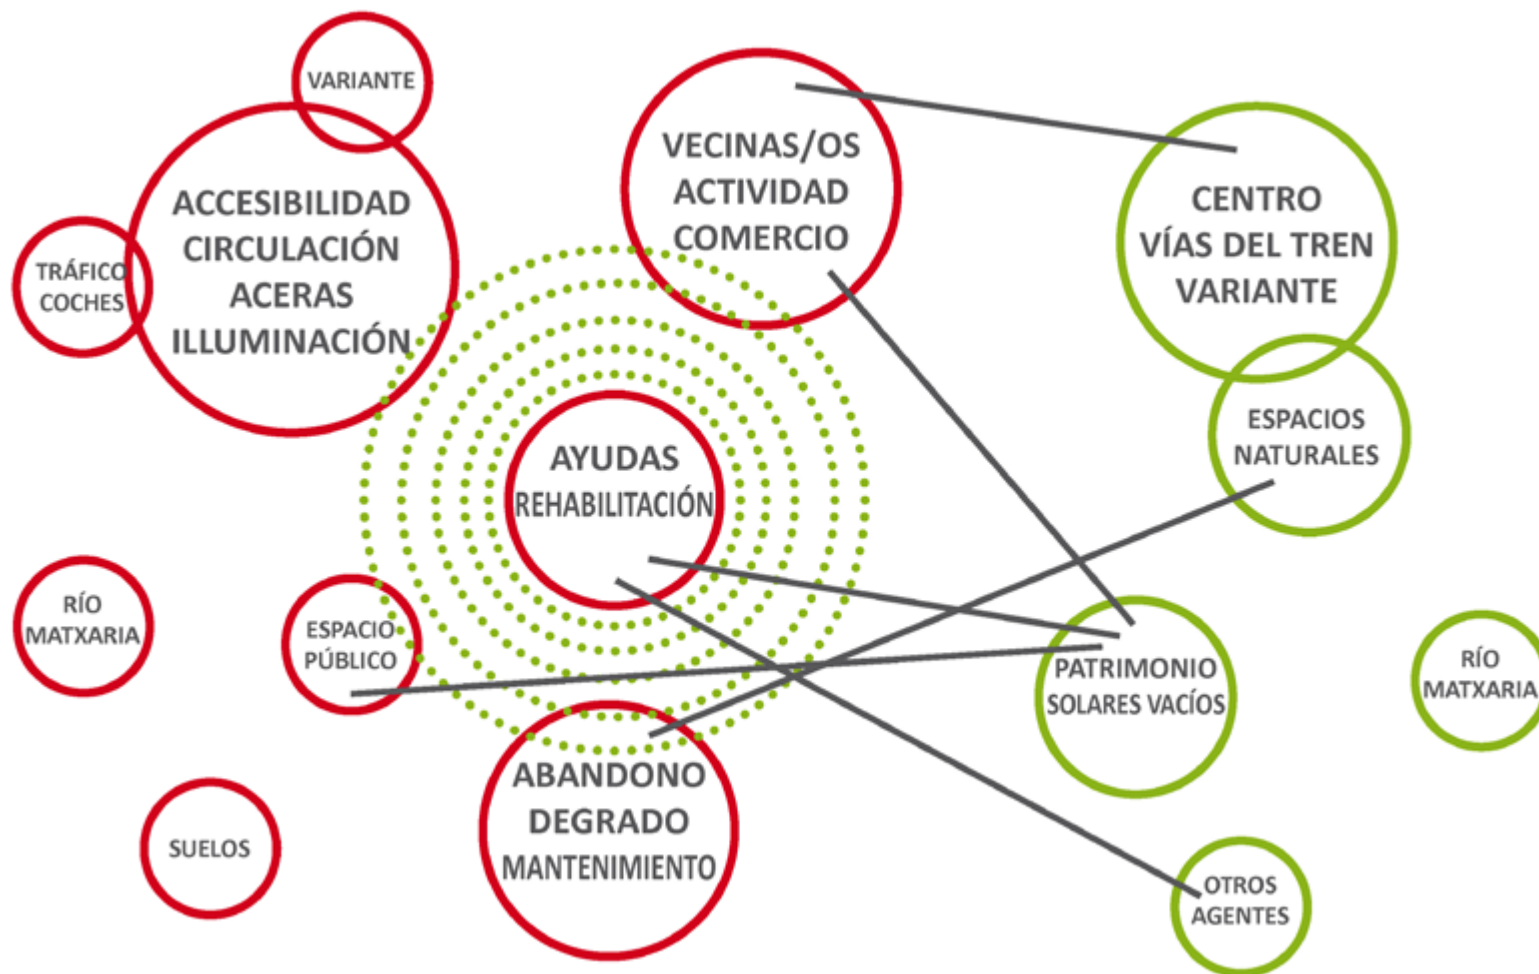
VARIANTE

ACCESIBILIDAD
CIRCULACIÓN
ACERAS
ILLUMINACIÓN

TRÁFICO
COCHES

VECINAS/OS
ACTIVIDAD
COMERCIO

CENTRO
VÍAS DEL TREN
VARIANTE

ESPACIOS
NATURALES

AYUDAS
REHABILITACIÓN

RÍO
MATXARIA

ESPACIO
PÚBLICO

PATRIMONIO
SOLARES VACÍOS

RÍO
MATXARIA

ABANDONO
DEGRADO
MANTENIMIENTO

SUELOS

OTROS
AGENTES